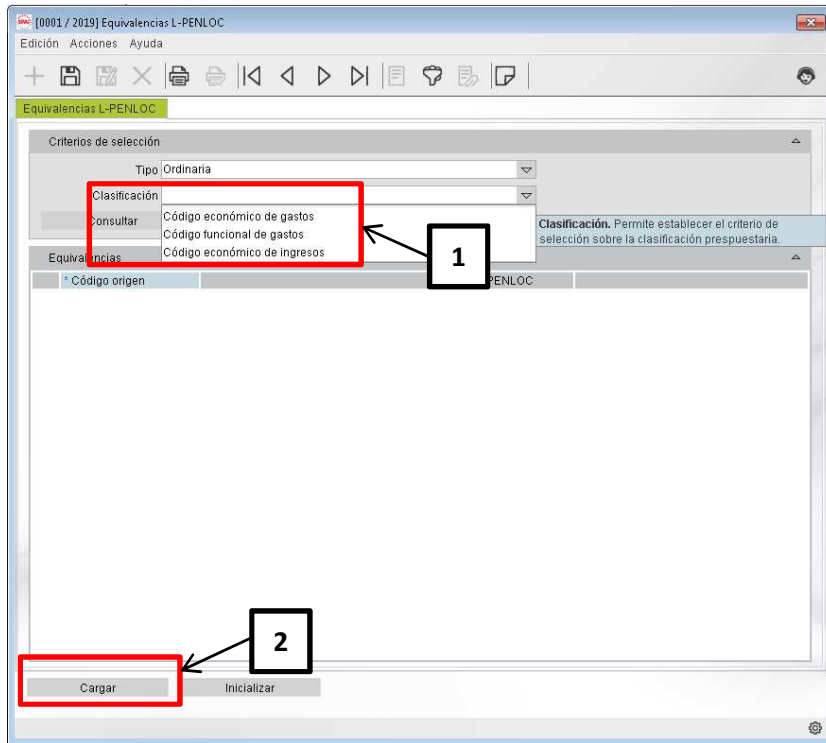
[0001 / 2019] Equivalencias L-PENLOC

Edición Acciones Ayuda

Equivalencias L-PENLOC

Criterios de selección

Tipo Ordinaria

Clasificación

Consultar

Código económico de gastos
Código funcional de gastos
Código económico de ingresos

Clasificación. Permite establecer el criterio de selección sobre la clasificación prespuestaria.

1

Equivalencias

* Código origen

PENLOC

2

Cargar

Inicializar